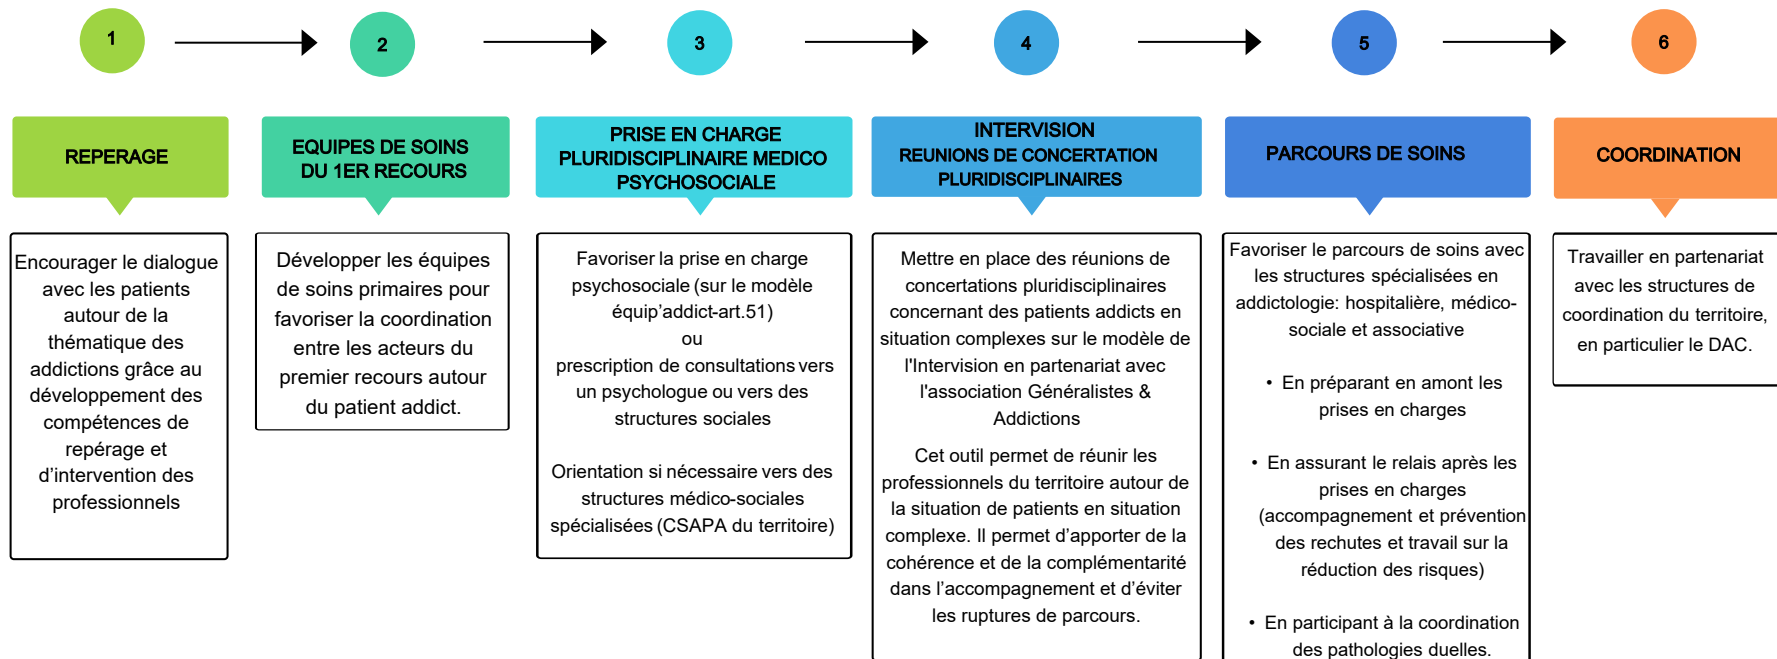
1

REPERAGE

Encourager le dialogue avec les patients autour de la thématique des addictions grâce au développement des compétences de repérage et d'intervention des professionnels

2

EQUIPES DE SOINS DU 1ER RECOURS

Développer les équipes de soins primaires pour favoriser la coordination entre les acteurs du premier recours autour du patient addict.

3

PRISE EN CHARGE PLURIDISCIPLINAIRE MEDICO PSYCHOSOCIALE

Favoriser la prise en charge psychosociale (sur le modèle équip'addict-art.51)
ou
prescription de consultations vers un psychologue ou vers des structures sociales

Orientation si nécessaire vers des structures médico-sociales spécialisées (CSAPA du territoire)

4

INTERVISION
REUNIONS DE CONCERTATION PLURIDISCIPLINAIRES

Mettre en place des réunions de concertations pluridisciplinaires concernant des patients addicts en situation complexes sur le modèle de l'Intervision en partenariat avec l'association Généralistes & Addictions

Cet outil permet de réunir les professionnels du territoire autour de la situation de patients en situation complexe. Il permet d'apporter de la cohérence et de la complémentarité dans l'accompagnement et d'éviter les ruptures de parcours.

5

PARCOURS DE SOINS

Favoriser le parcours de soins avec les structures spécialisées en addictologie: hospitalière, médico-sociale et associative

• En préparant en amont les prises en charges

• En assurant le relais après les prises en charges (accompagnement et prévention des rechutes et travail sur la réduction des risques)

• En participant à la coordination des pathologies duelles.

6

COORDINATION

Travailler en partenariat avec les structures de coordination du territoire, en particulier le DAC.